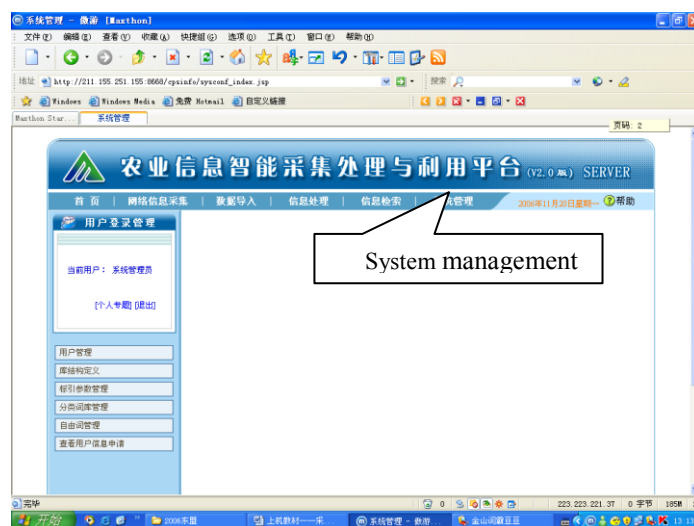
系统管理 - 傲游 [Maxthon]

文件(F) 编辑(E) 查看(V) 收藏(A) 快捷组(G) 选项(O) 工具(T) 窗口(W) 帮助(H)

地址 http://211.155.251.155:8668/cpsinfo/sysconf_index.jsp

搜索

Windows Windows Media 免费 Hotmail 自定义链接

Maxthon Star... 系统管理

页码: 2

农业信息智能采集处理与利用平台 (V2.0版) SERVER

首页 | 网络信息采集 | 数据导入 | 信息处理 | 信息检索 | 系统管理

2006年11月20日星期一 帮助

用户登录管理

当前用户: 系统管理员

[个人专题] [退出]

System management

用户管理
库结构定义
标引参数管理
分类词库管理
自由词管理
查看用户信息申请

完毕

0

223.223.221.37 0 字节 185M

开始 2006末篇 上机教材——采... 系统管理 - 傲游... 金山词霸Ⅲ

13:13